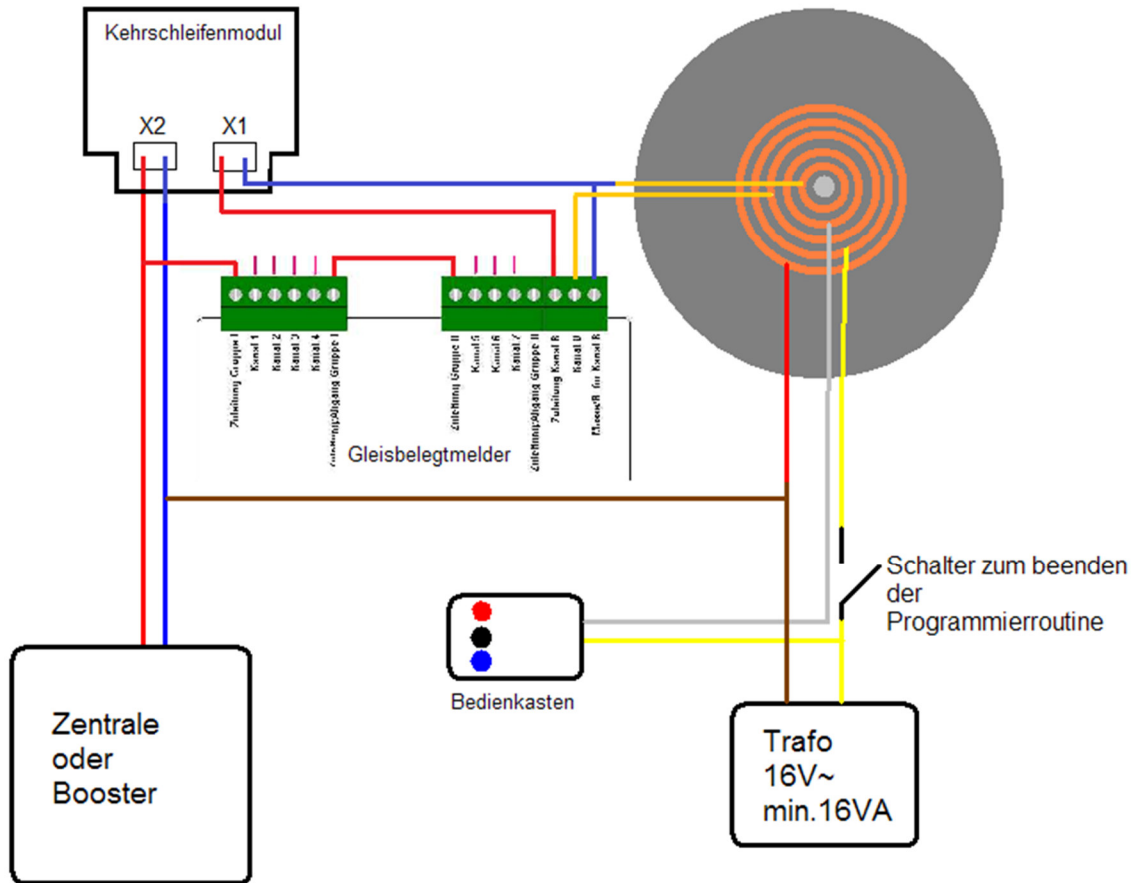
Kehrschleifenmodul

X2

X1

Zuleitung Gruppe I
Kanal 1
Kanal 2
Kanal 3
Kanal 4
Zuleitungsausgang Gruppe I

Zuleitung Gruppe II
Kanal 5
Kanal 6
Kanal 7
Zuleitungsausgang Gruppe II
Zuleitung Kanal 8
Kanal 8
Masse/B für Kanal 8

Gleisbelegtmelder

Schalter zum beenden der Programmierroutine

Bedienkasten

Zentrale oder Booster

Trafo
16V~
min.16VA